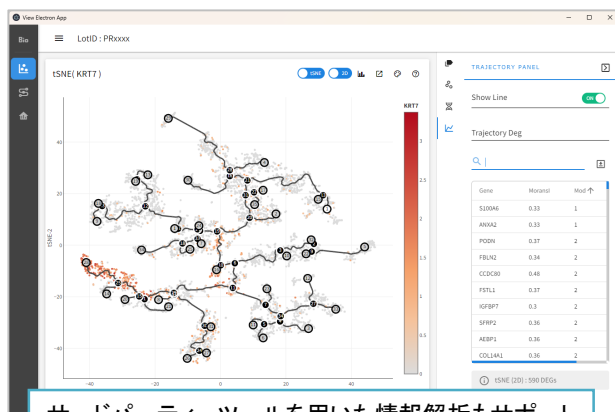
View Electron App

Bio

LotID : PRxxxx

tSNE( KRT7 )

tSNE 2D

KRT7

3

2.5

2

1.5

1

0.5

0

tSNE-2

40

20

0

-20

-40

-40 -20 0 20 40

TRAJECTORY PANEL

Show Line ON

Trajectory Deg

| Gene | MoransI | Mod |
|---|---|---|
| S100A6 | 0.33 | 1 |
| ANXA2 | 0.33 | 1 |
| PODN | 0.37 | 2 |
| FBLN2 | 0.34 | 2 |
| CCDC80 | 0.48 | 2 |
| FSTL1 | 0.37 | 2 |
| IGFBP7 | 0.3 | 2 |
| SFRP2 | 0.36 | 2 |
| AEBP1 | 0.36 | 2 |
| COL14A1 | 0.36 | 2 |

tSNE (2D) : 590 DEGs

サードパーティーツールを用いた情報解析もサポート